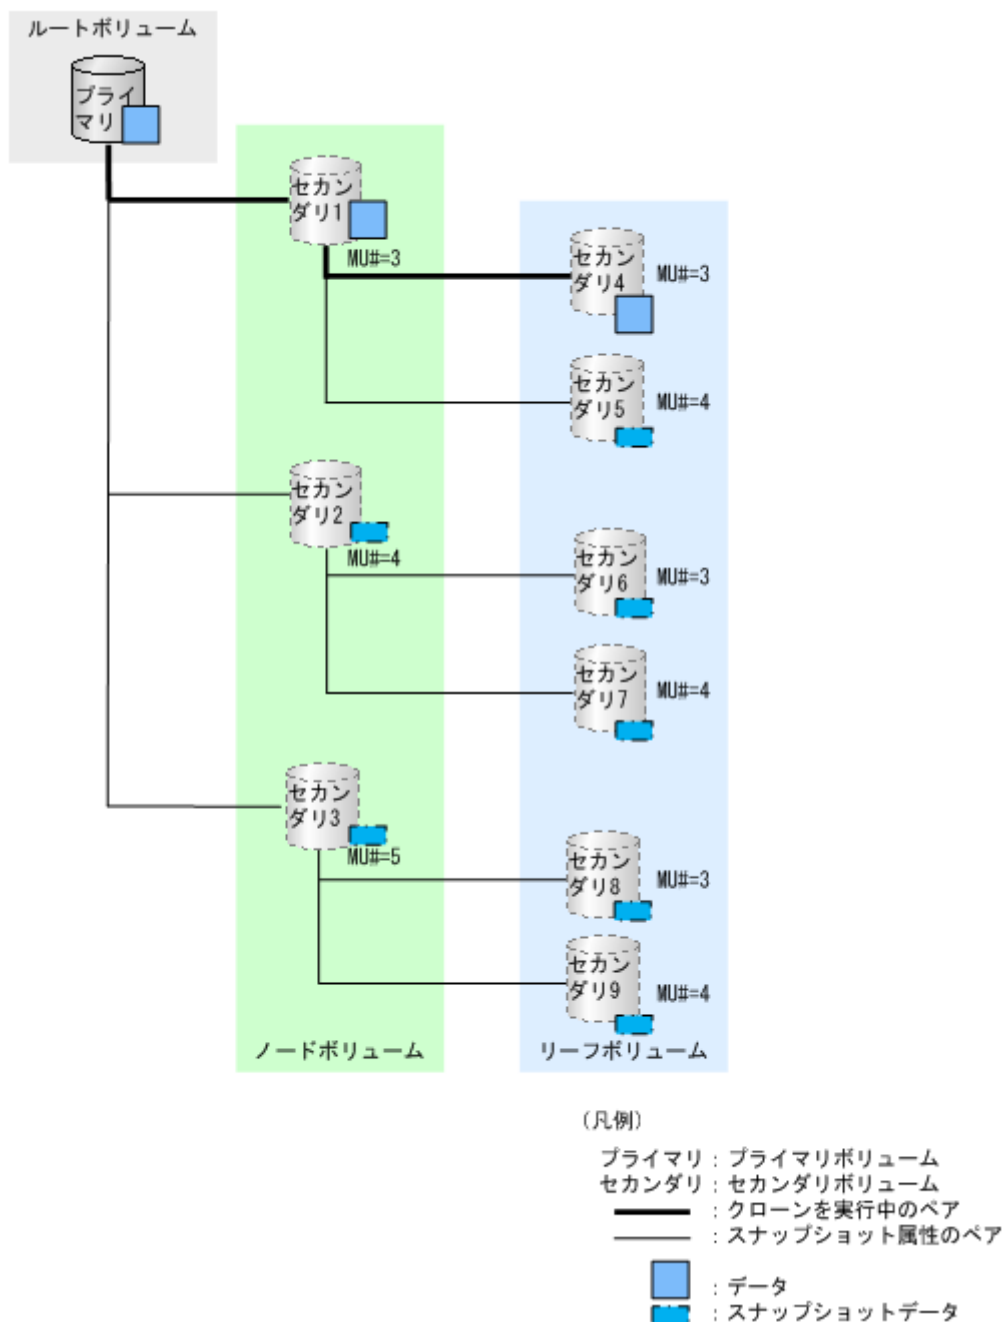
ルートボリューム

プライマリ

セカンダリ1

MU#=3

セカンダリ4

MU#=3

セカンダリ5

MU#=4

セカンダリ2

MU#=4

セカンダリ6

MU#=3

セカンダリ7

MU#=4

セカンダリ3

MU#=5

セカンダリ8

MU#=3

セカンダリ9

MU#=4

ノードボリューム

リーフボリューム

（凡例）

プライマリ：プライマリボリューム
セカンダリ：セカンダリボリューム
：クローンを実行中のペア
：スナップショット属性のペア

：データ
：スナップショットデータ